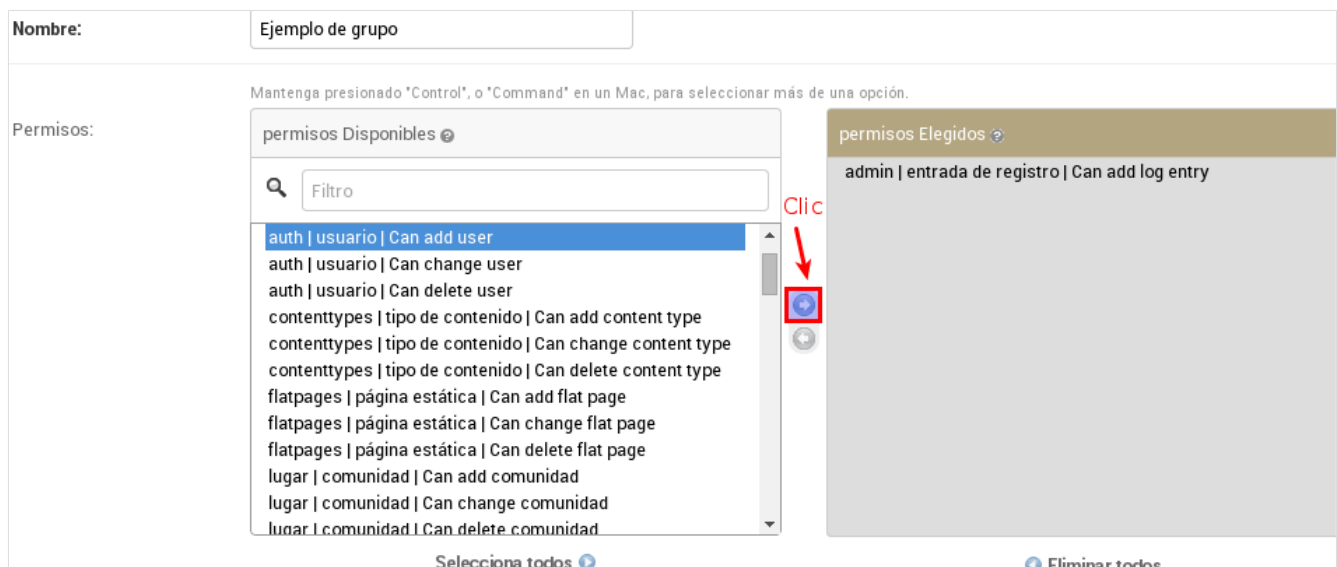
Nombre:

Ejemplo de grupo

Mantenga presionado "Control", o "Command" en un Mac, para seleccionar más de una opción.

Permisos:

permisos Disponibles

Filtro

auth | usuario | Can add user
auth | usuario | Can change user
auth | usuario | Can delete user
contenttypes | tipo de contenido | Can add content type
contenttypes | tipo de contenido | Can change content type
contenttypes | tipo de contenido | Can delete content type
flatpages | página estática | Can add flat page
flatpages | página estática | Can change flat page
flatpages | página estática | Can delete flat page
lugar | comunidad | Can add comunidad
lugar | comunidad | Can change comunidad
lugar | comunidad | Can delete comunidad

Clic

permisos Elegidos

admin | entrada de registro | Can add log entry

Selecciona todos

Eliminar todos